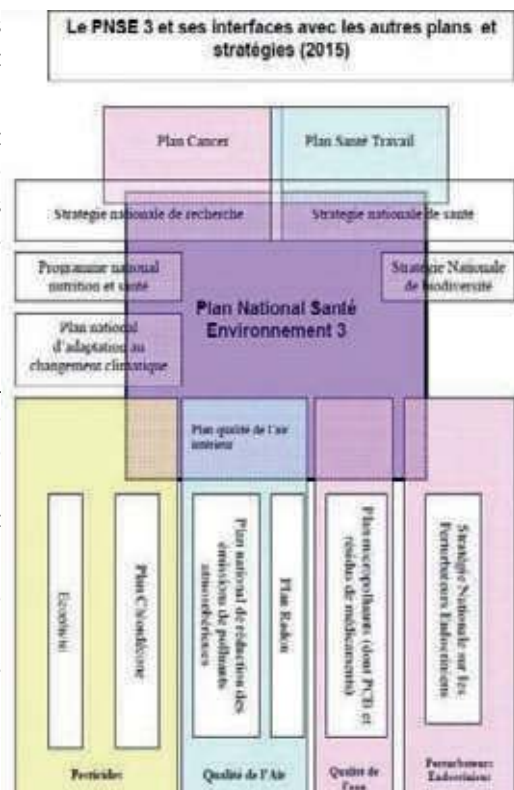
Le PNSE 3 et ses interfaces avec les autres plans et stratégies (2015)

Plan Cancer

Plan Santé Travail

Stratégie nationale de recherche

Stratégie nationale de santé

Programme national nutrition et santé

Stratégie Nationale de biodiversité

Plan National Santé Environnement 3

Plan national d'adaptation au changement climatique

Plan qualité de l'air intérieur

Ecophyto

Plan Chlordécone

Plan national de réduction des émissions de polluants atmosphériques

Plan Radon

Plan micropolluants (dont PCB et résidus de médicaments)

Stratégie Nationale sur les Perturbateurs Endocriniens

Pesticides

Qualité de l'Air

Qualité de l'eau

Perturbateurs Endocriniens